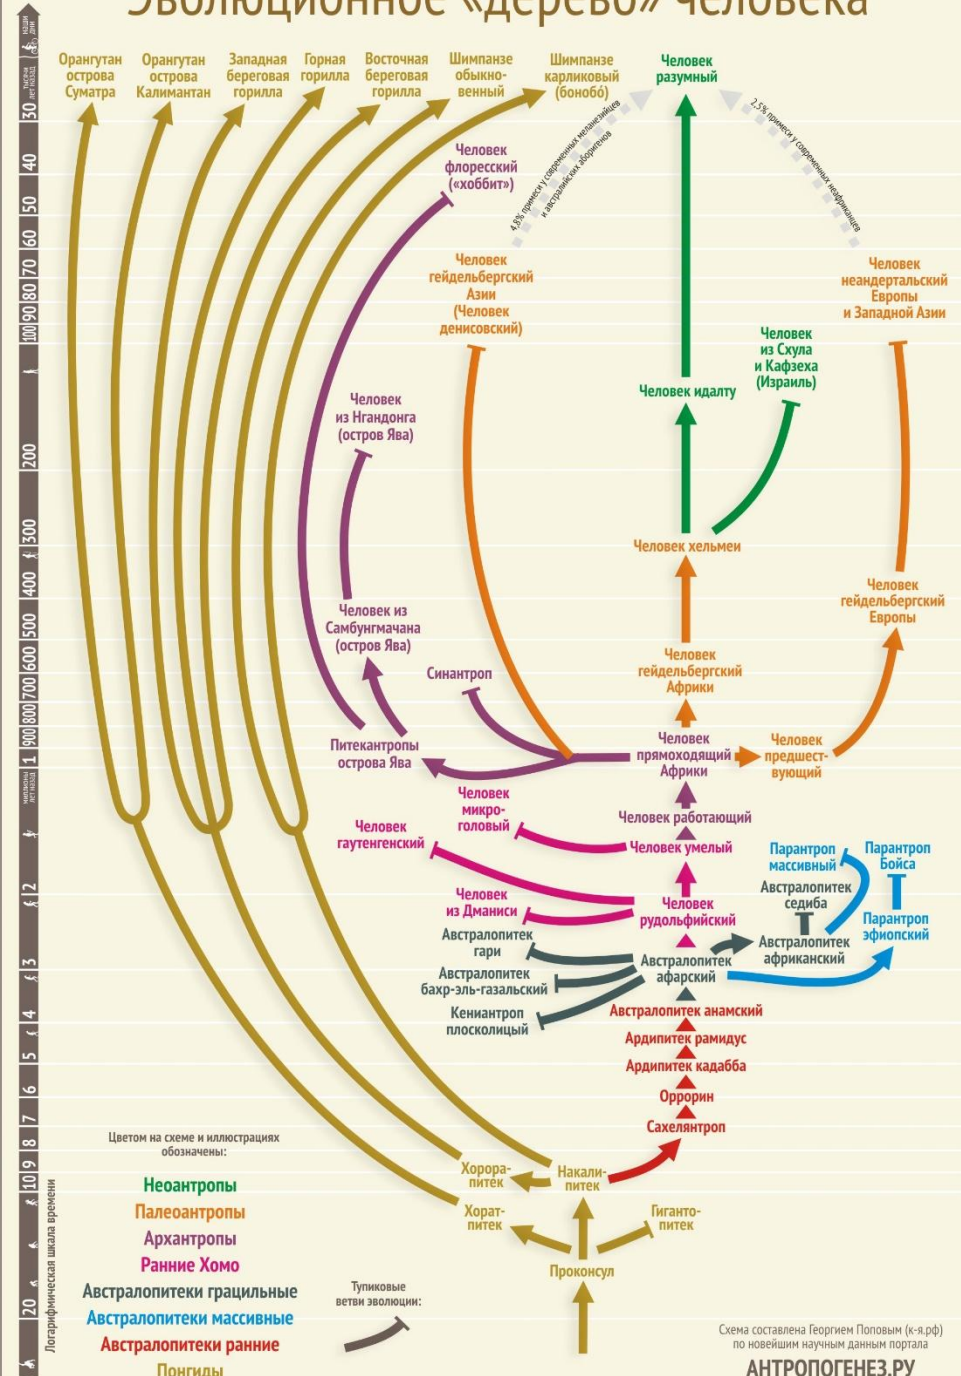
Эволюционное «дерево» человека

Орангутан острова Суматра
Орангутан острова Калимантан
Западная береговая горилла
Горная горилла
Восточная береговая горилла
Шимпанзе обыкновенный
Шимпанзе карликовый (бонобо)
Человек разумный

4,8% примеси у современных меланезийцев и австралийских аборигенов
2,5% примеси у современных неафриканцев

Человек флоресский («хоббит»)
Человек гейдельбергский Азии (Человек денисовский)
Человек неандертальский Европы и Западной Азии
Человек из Схула и Кафзеха (Израиль)
Человек идалту
Человек из Нгандонга (остров Ява)
Человек хельмеи
Человек гейдельбергский Европы
Человек из Самбунгмачана (остров Ява)
Синантроп
Человек гейдельбергский Африки
Питекантропы острова Ява
Человек прямоходящий Африки
Человек предшествующий
Человек микроголовый
Человек работающий
Человек гаутенгенский
Человек умелый
Парантроп массивный
Парантроп Бойса
Австралопитек седиба
Человек из Дманиси
Человек рудольфийский
Парантроп эфиопский
Австралопитек гари
Австралопитек африканский
Австралопитек афарский
Австралопитек бахр-эль-газальский
Кениантроп плосколицый
Австралопитек анамский
Ардипитек рамидус
Ардипитек кадабба
Оррорин
Сахелантроп
Хоропитек
Накалипитек
Хоратпитек
Гигантопитек
Проконсул

Цветом на схеме и иллюстрациях обозначены:
Неоантропы
Палеоантропы
Архантропы
Ранние Хомо
Австралопитеки грацильные
Австралопитеки массивные
Австралопитеки ранние
Понгиды

Тупиковые ветви эволюции:

Логарифмическая шкала времени
Наши дни
тысячи лет назад
30 40 50 60 70 80 90 100 200 300 400 500 600 700 800 900 1
миллионы лет назад
2 3 4 5 6 7 8 9 10 20

Схема составлена Георгием Поповым (к-я.рф) по новейшим научным данным портала
АНТРОПОГЕНЕЗ.РУ